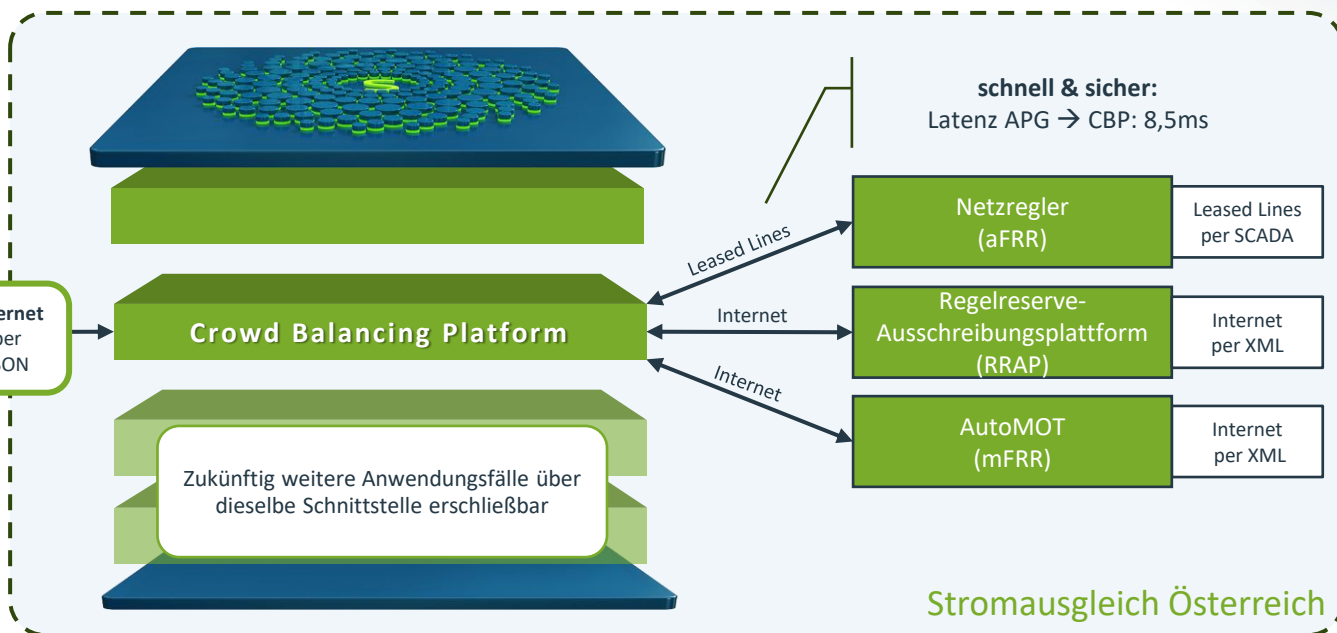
ernet
per
ON

Crowd Balancing Platform

Zukünftig weitere Anwendungsfälle über dieselbe Schnittstelle erschließbar

**schnell & sicher:**
Latenz APG → CBP: 8,5ms

Leased Lines

Internet

Internet

Netzregler
(aFRR)

Leased Lines per SCADA

Regelreserve-Ausschreibungsplattform
(RRAP)

Internet per XML

AutoMOT
(mFRR)

Internet per XML

Stromausgleich Österreich